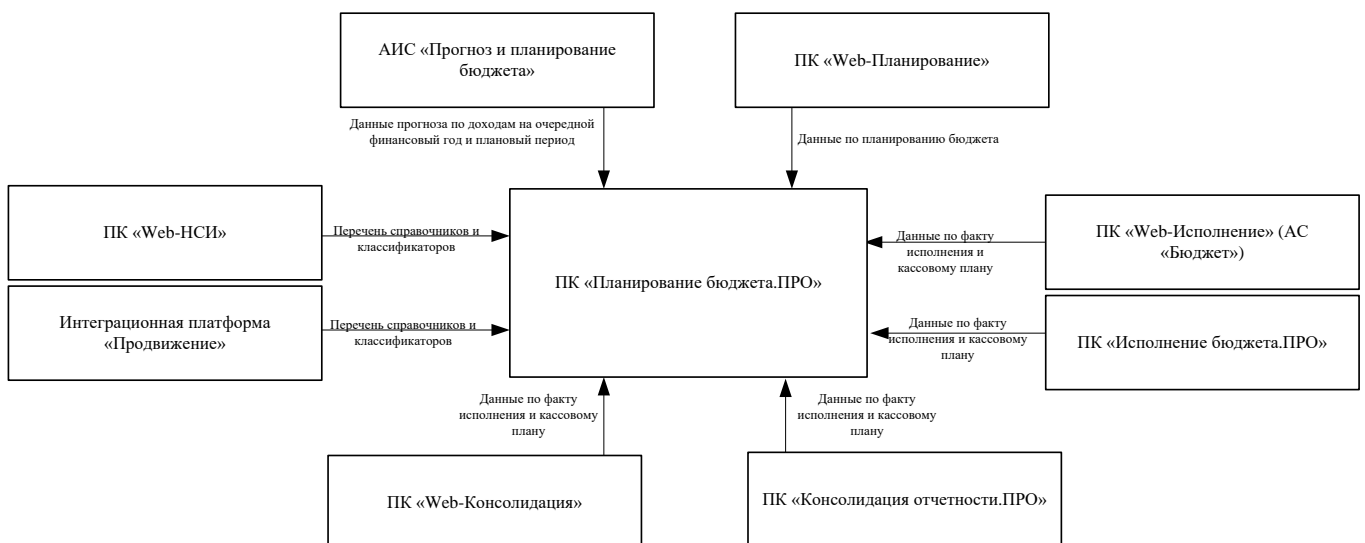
АИС «Прогноз и планирование бюджета»

ПК «Web-Планирование»

Данные прогноза по доходам на очередной финансовый год и плановый период

Данные по планированию бюджета

ПК «Web-НСИ»

Перечень справочников и классификаторов

ПК «Планирование бюджета.ПРО»

Данные по факту исполнения и кассовому плану

ПК «Web-Исполнение» (АС «Бюджет»)

Интеграционная платформа «Продвижение»

Перечень справочников и классификаторов

Данные по факту исполнения и кассовому плану

ПК «Исполнение бюджета.ПРО»

Данные по факту исполнения и кассовому плану

Данные по факту исполнения и кассовому плану

ПК «Web-Консолидация»

ПК «Консолидация отчетности.ПРО»